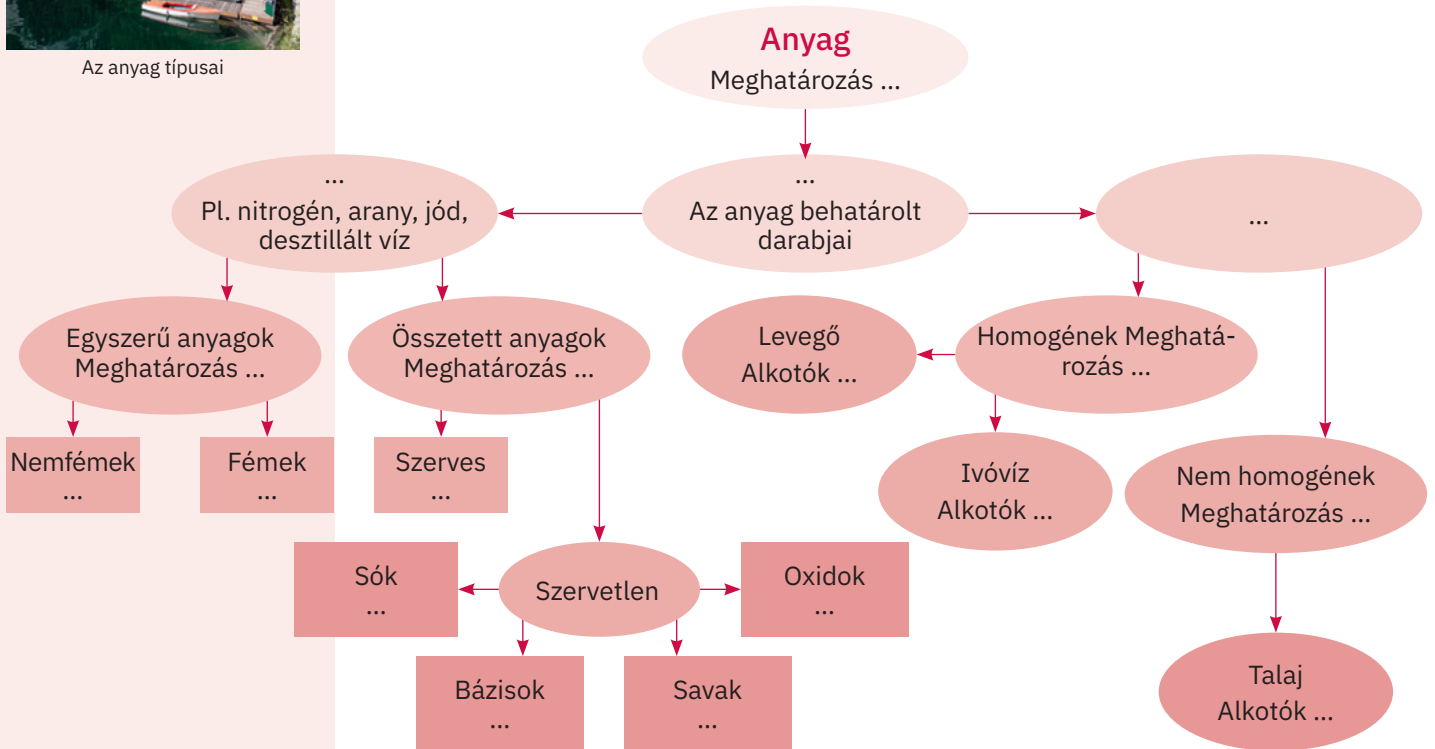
Az anyag típusai

Anyag
Meghatározás ...

...
Az anyag behatárolt darabjai

...
Pl. nitrogén, arany, jód, desztillált víz

...

Egyszerű anyagok
Meghatározás ...

Nemfémek
...

Fémek
...

Összetett anyagok
Meghatározás ...

Szerves
...

Szervetlen

Sók
...

Oxidok
...

Bázisok
...

Savak
...

Homogének Meghatározás ...

Levegő
Alkotók ...

Ivóvíz
Alkotók ...

Nem homogének
Meghatározás ...

Talaj
Alkotók ...